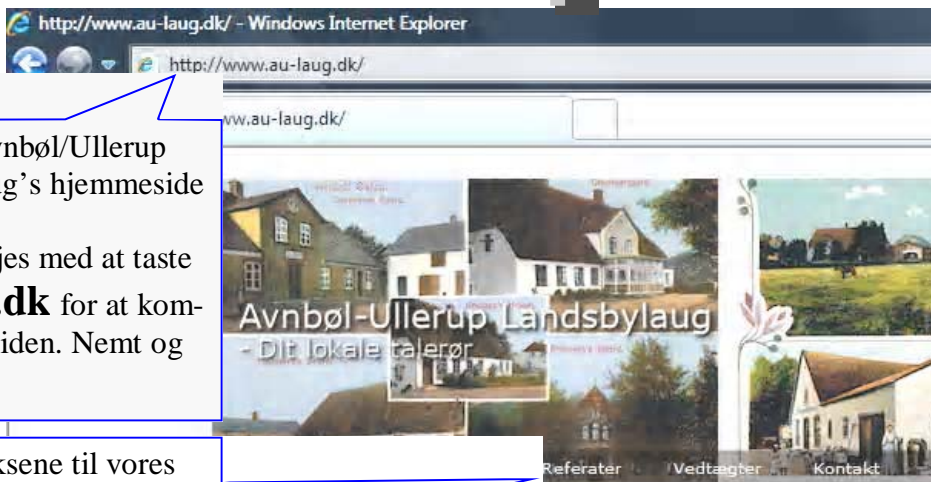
http://www.au-laug.dk/ - Windows Internet Explorer

http://www.au-laug.dk/

ww.au-laug.dk/

vnbøl/Ullerup g's hjemmeside

jes med at taste **dk** for at komiden. Nemt og

Avnbøl-Ullerup Landsbylaug
- Dit lokale talerør

ksene til vores

Referater Vedtægter Kontakt